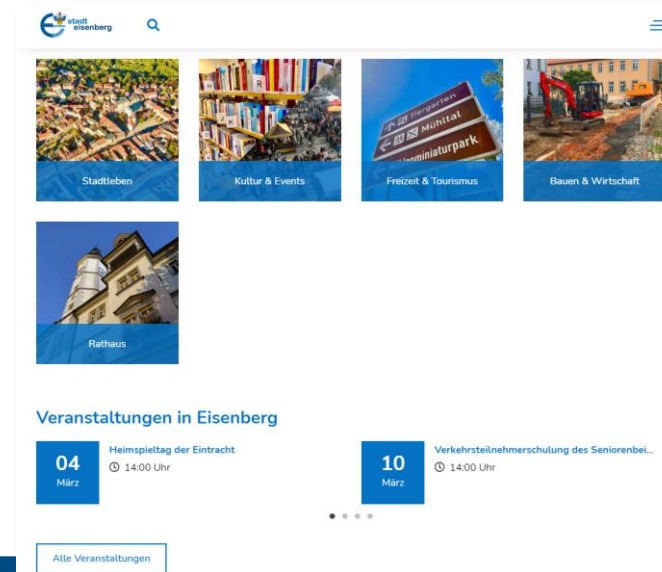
stadt eisenberg

Tiergarten
Mühltal
Miniaturpark

Stadtleben

Kultur & Events

Freizeit & Tourismus

Bauen & Wirtschaft

Rathaus

Veranstaltungen in Eisenberg

04
März
Heimspieltag der Eintracht
14:00 Uhr

10
März
Verkehrsteilnehmerschulung des Seniorenbei...
14:00 Uhr

Alle Veranstaltungen